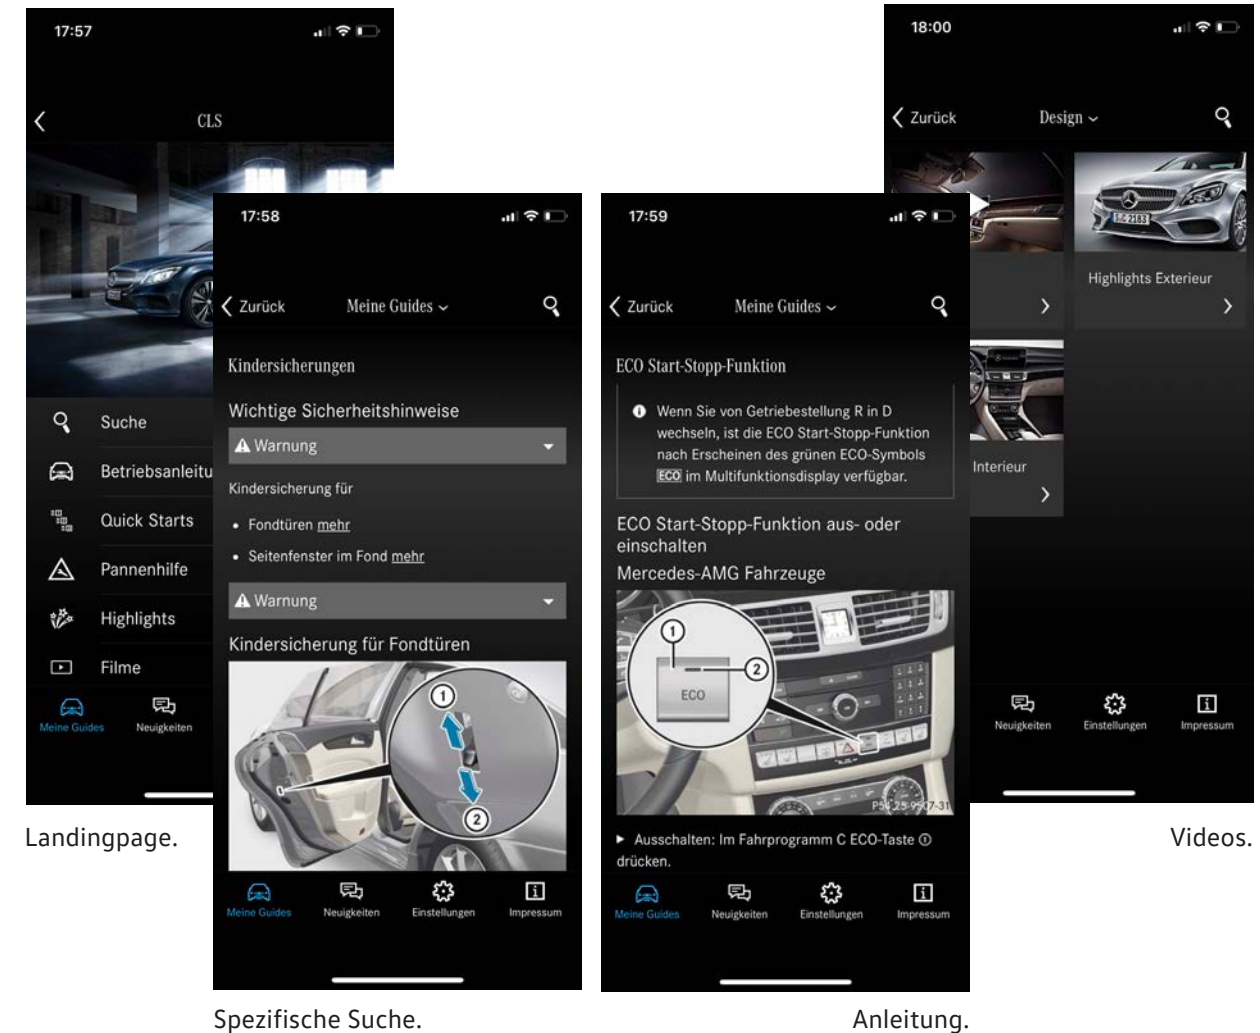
17:57

CLS

Suche

Betriebsanleitu

Quick Starts

Pannenhilfe

Highlights

Filme

Meine Guides

Neuigkeiten

Landingpage.

17:58

Zurück

Meine Guides

Kindersicherungen

Wichtige Sicherheitshinweise

Warnung

Kindersicherung für

- Fondtüren mehr
- Seitenfenster im Fond mehr

Warnung

Kindersicherung für Fondtüren

1

2

Meine Guides

Neuigkeiten

Einstellungen

Impressum

Spezifische Suche.

17:59

Zurück

Meine Guides

ECO Start-Stopp-Funktion

Wenn Sie von Getriebestellung R in D wechseln, ist die ECO Start-Stopp-Funktion nach Erscheinen des grünen ECO-Symbols ECO im Multifunktionsdisplay verfügbar.

ECO Start-Stopp-Funktion aus- oder einschalten

Mercedes-AMG Fahrzeuge

1

2

ECO

P54.25-9907-31

Ausschalten: Im Fahrprogramm C ECO-Taste drücken.

Meine Guides

Neuigkeiten

Einstellungen

Impressum

Anleitung.

18:00

Zurück

Design

Highlights Exterieur

Interieur

Neuigkeiten

Einstellungen

Impressum

Videos.